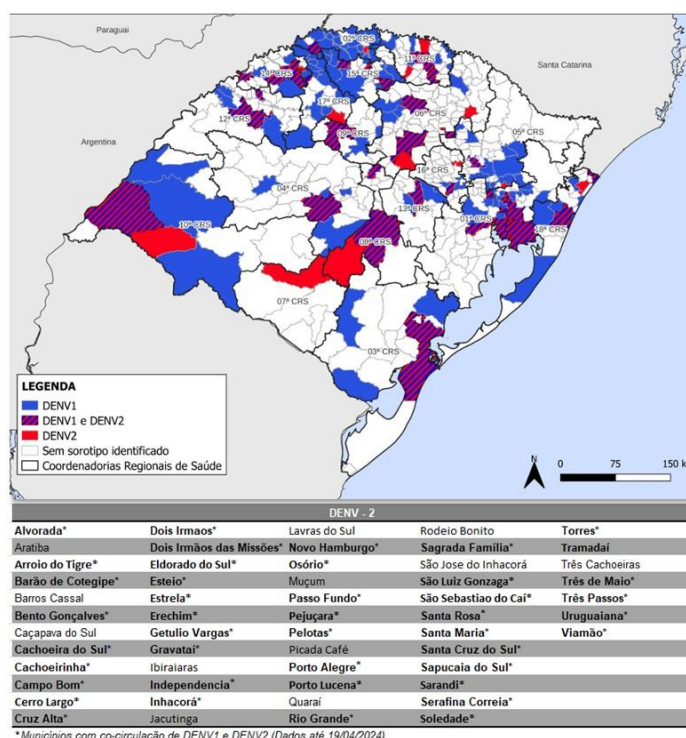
Paraguai
Santa Catarina
Argentina
02ª CRS
11ª CRS
14ª CRS
15ª CRS
17ª CRS
12ª CRS
09ª CRS
06ª CRS
05ª CRS
04ª CRS
16ª CRS
13ª CRS
10ª CRS
08ª CRS
01ª CRS
18ª CRS
07ª CRS
03ª CRS

LEGENDA
DENV1
DENV1 e DENV2
DENV2
Sem sorotipo identificado
Coordenadorias Regionais de Saúde

N
0 75 150 k

| DENV - 2 | | | | |
|---|---|---|---|---|
| Alvorada* | Dois Irmaos* | Lavras do Sul | Rodeio Bonito | Torres* |
| Aratiba | Dois Irmãos das Missões* | Novo Hamburgo* | Sagrada Familia* | Tramadaí |
| Arroio do Tigre* | Eldorado do Sul* | Osório* | São Jose do Inhacorá | Três Cachoeiras |
| Barão de Cotegipe* | Esteio* | Muçum | São Luiz Gonzaga* | Três de Maio* |
| Barros Cassal | Estrela* | Passo Fundo* | São Sebastiao do Caí* | Três Passos* |
| Bento Gonçalves* | Erechim* | Pejuçara* | Santa Rosa* | Uruguaiana* |
| Caçapava do Sul | Getulio Vargas* | Pelotas* | Santa Maria* | Viamão* |
| Cachoeira do Sul* | Gravataí* | Picada Café | Santa Cruz do Sul* | |
| Cachoeirinha* | Ibiraiaras | Porto Alegre* | Sapucaia do Sul* | |
| Campo Bom* | Independencia* | Porto Lucena* | Sarandi* | |
| Cerro Largo* | Inhacorá* | Quaraí | Serafina Correia* | |
| Cruz Alta* | Jacutinga | Rio Grande* | Soledade* | |

*Municípios com co-circulação de DENV1 e DENV2 (Dados até 19/04/2024)